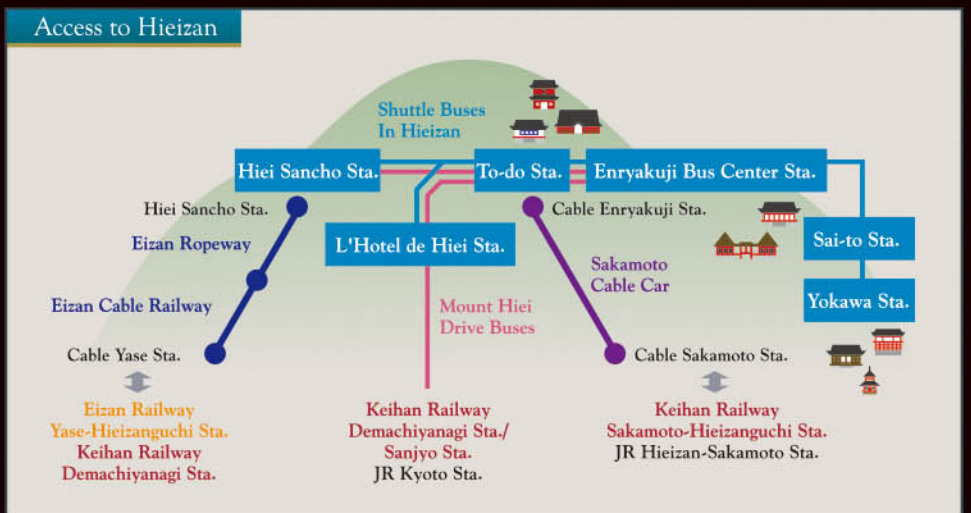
Access to Hieizan

Shuttle Buses In Hieizan

Hiei Sancho Sta.

To-do Sta.

Enryakuji Bus Center Sta.

Hiei Sancho Sta.

Eizan Ropeway

L'Hotel de Hiei Sta.

Cable Enryakuji Sta.

Sai-to Sta.

Sakamoto Cable Car

Eizan Cable Railway

Mount Hiei Drive Buses

Yokawa Sta.

Cable Yase Sta.

Cable Sakamoto Sta.

Eizan Railway Yase-Hieizanguchi Sta.
Keihan Railway Demachiyanagi Sta.

Keihan Railway Demachiyanagi Sta./ Sanjyo Sta.
JR Kyoto Sta.

Keihan Railway Sakamoto-Hieizanguchi Sta.
JR Hieizan-Sakamoto Sta.